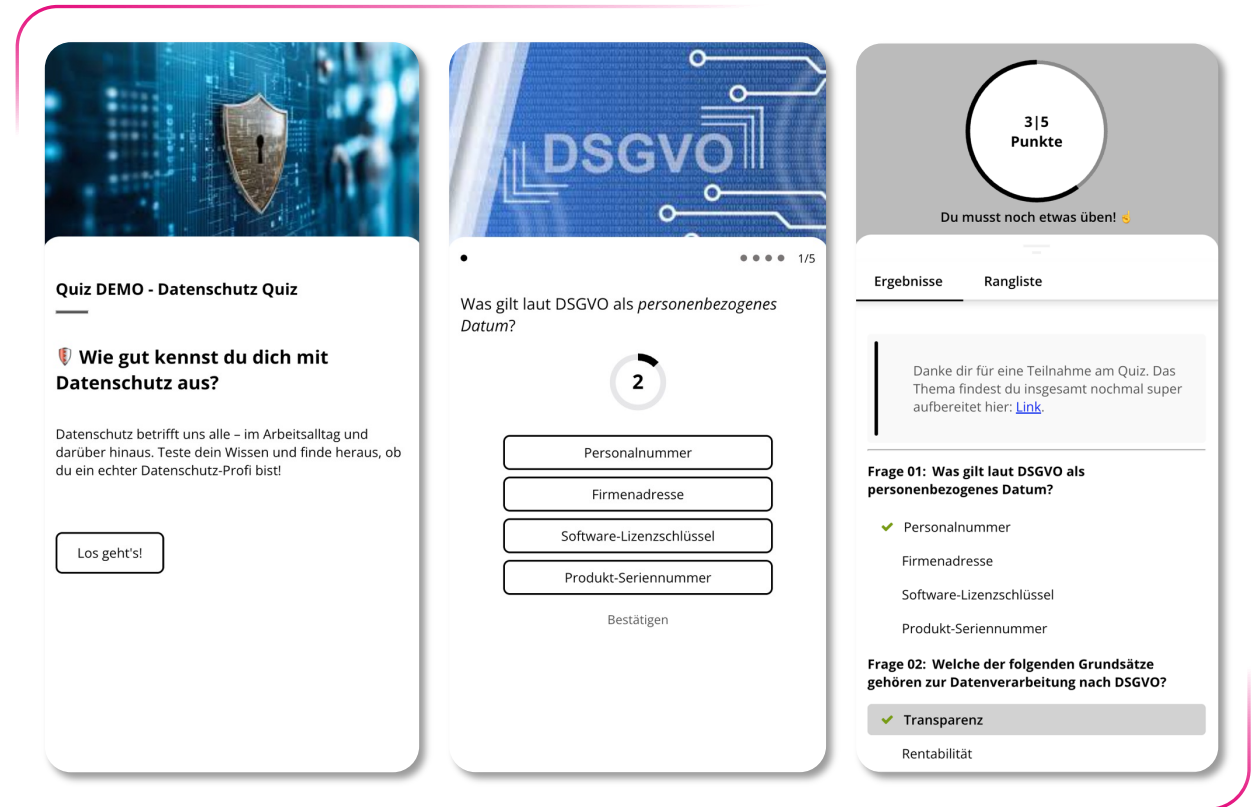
Quiz DEMO - Datenschutz Quiz

Wie gut kennst du dich mit Datenschutz aus?

Datenschutz betrifft uns alle – im Arbeitsalltag und darüber hinaus. Teste dein Wissen und finde heraus, ob du ein echter Datenschutz-Profi bist!

Los geht's!

DSGVO

1/5

Was gilt laut DSGVO als *personenbezogenes Datum*?

2

Personalnummer

Firmenadresse

Software-Lizenzschlüssel

Produkt-Seriennummer

Bestätigen

3|5
Punkte

Du musst noch etwas üben!

Ergebnisse Rangliste

Danke dir für eine Teilnahme am Quiz. Das Thema findest du insgesamt nochmal super aufbereitet hier: Link.

Frage 01: Was gilt laut DSGVO als personenbezogenes Datum?

Personalnummer

Firmenadresse

Software-Lizenzschlüssel

Produkt-Seriennummer

Frage 02: Welche der folgenden Grundsätze gehören zur Datenverarbeitung nach DSGVO?

Transparenz

Rentabilität